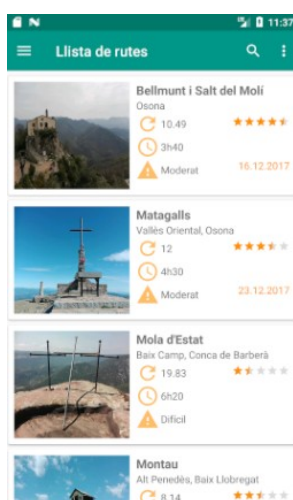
11:37

Llista de rutes

Bellmunt i Salt del Molí
Osona
10.49
3h40
Moderat
16.12.2017

Matagalls
Vallès Oriental, Osona
12
4h30
Moderat
23.12.2017

Mola d'Estat
Baix Camp, Conca de Barberà
19.83
6h20
Difícil

Montau
Alt Penedès, Baix Llobregat
8.14